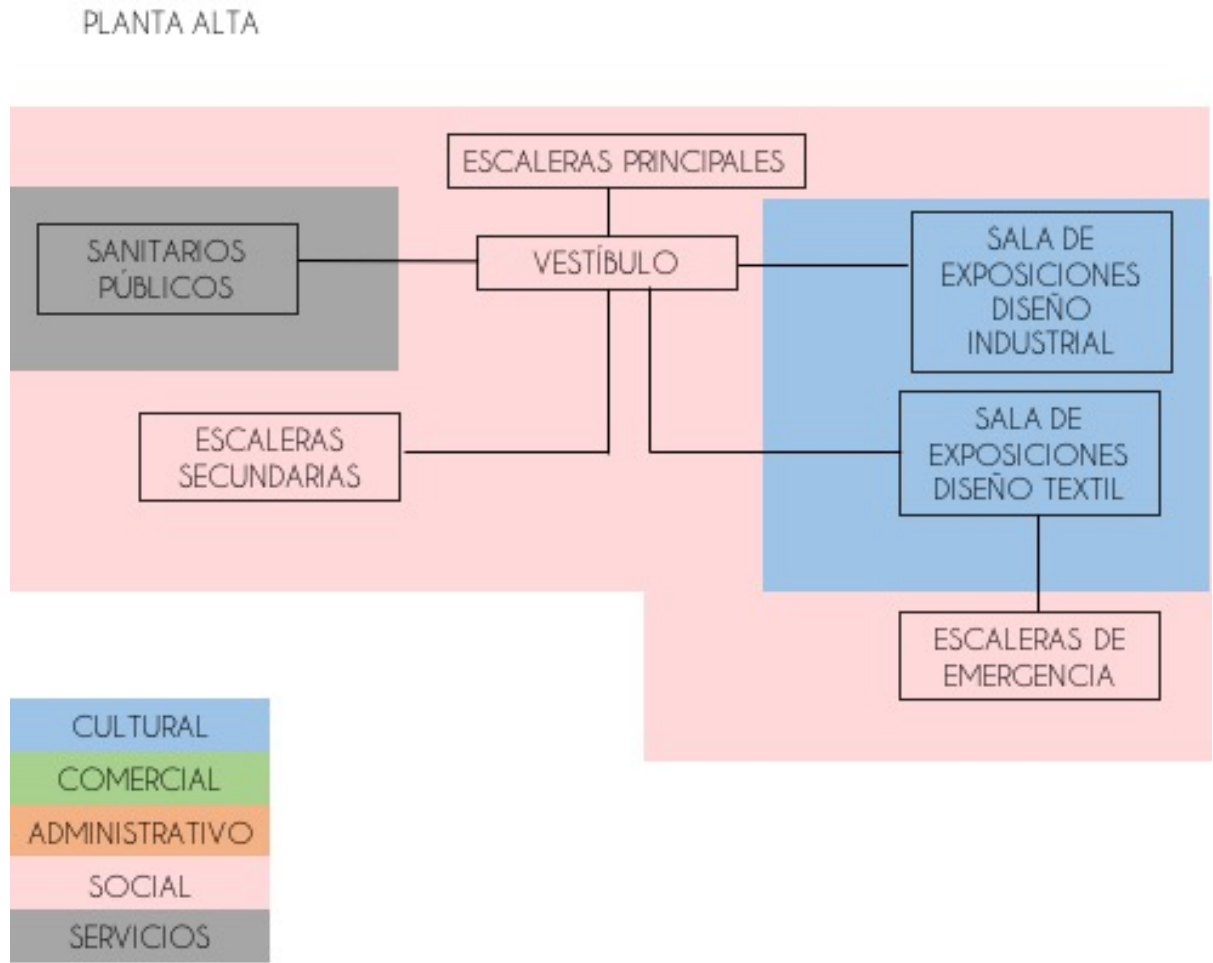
PLANTA ALTA

ESCALERAS PRINCIPALES

SANITARIOS PÚBLICOS

VESTÍBULO

SALA DE EXPOSICIONES DISEÑO INDUSTRIAL

ESCALERAS SECUNDARIAS

SALA DE EXPOSICIONES DISEÑO TEXTIL

ESCALERAS DE EMERGENCIA

CULTURAL
COMERCIAL
ADMINISTRATIVO
SOCIAL
SERVICIOS